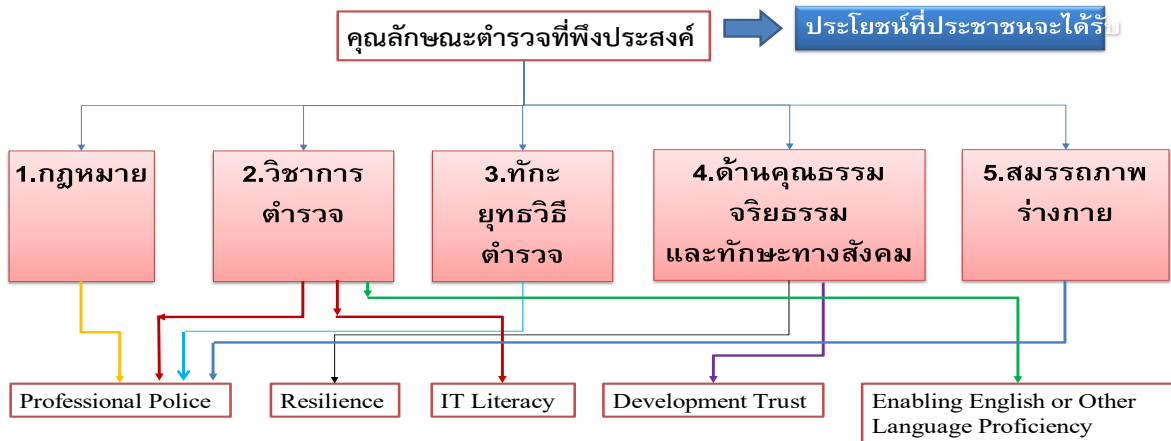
คุณลักษณะตำรวจที่พึงประสงค์

ประโยชน์ที่ประชาชนจะได้รับ

1.กฎหมาย

2.วิชาการตำรวจ

3.ทักะยุทธวิธีตำรวจ

4.ด้านคุณธรรมจริยธรรมและทักษะทางสังคม

5.สมรรถภาพร่างกาย

Professional Police

Resilience

IT Literacy

Development Trust

Enabling English or Other Language Proficiency